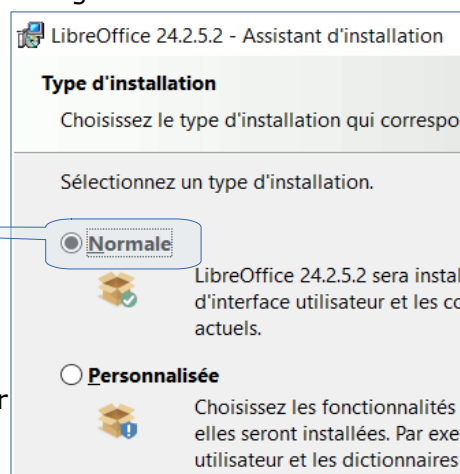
LibreOffice 24.2.5.2 - Assistant d'installation

Type d'installation

Choisissez le type d'installation qui correspo

Sélectionnez un type d'installation.

Normale

LibreOffice 24.2.5.2 sera instal d'interface utilisateur et les co actuels.

Personnalisée

Choisissez les fonctionnalités elles seront installées. Par exe utilisateur et les dictionnaires

r